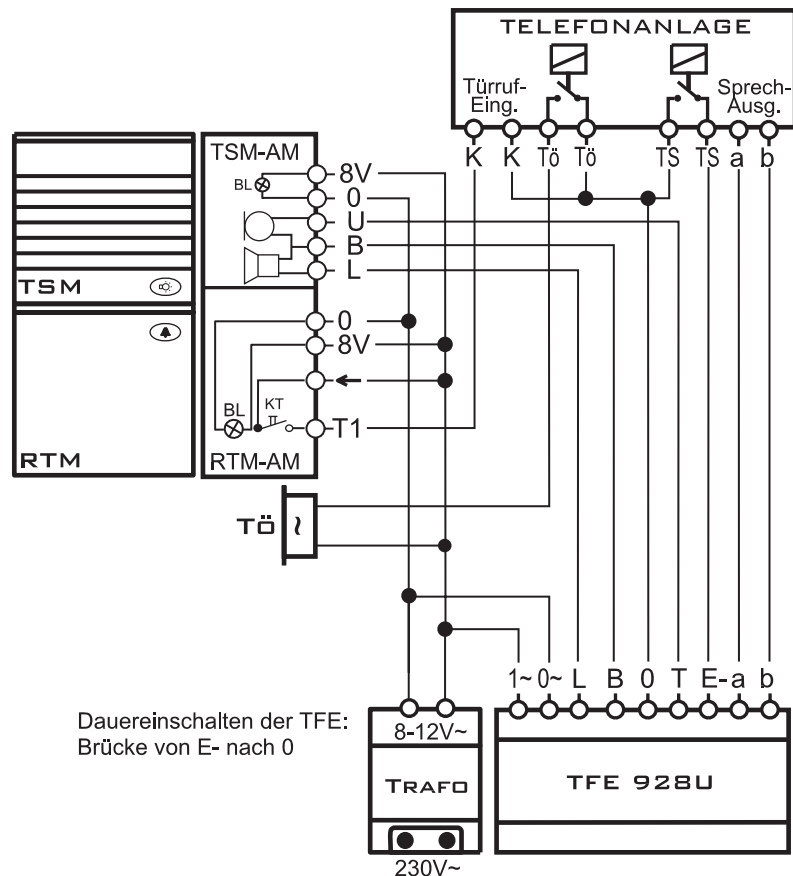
TELEFONANLAGE

Türruf-Eing.

Sprech-Ausg.

K K Tö Tö TS TS a b

TSM-AM

BL

8V

0

U

B

L

TSM

RTM

0

8V

BL

KT

T1

RTM-AM

TÖ

~

1~ 0~ L B 0 T E- a b

Dauereinschalten der TFE:
Brücke von E- nach 0

8-12V~

TRAFO

TFE 928U

230V~